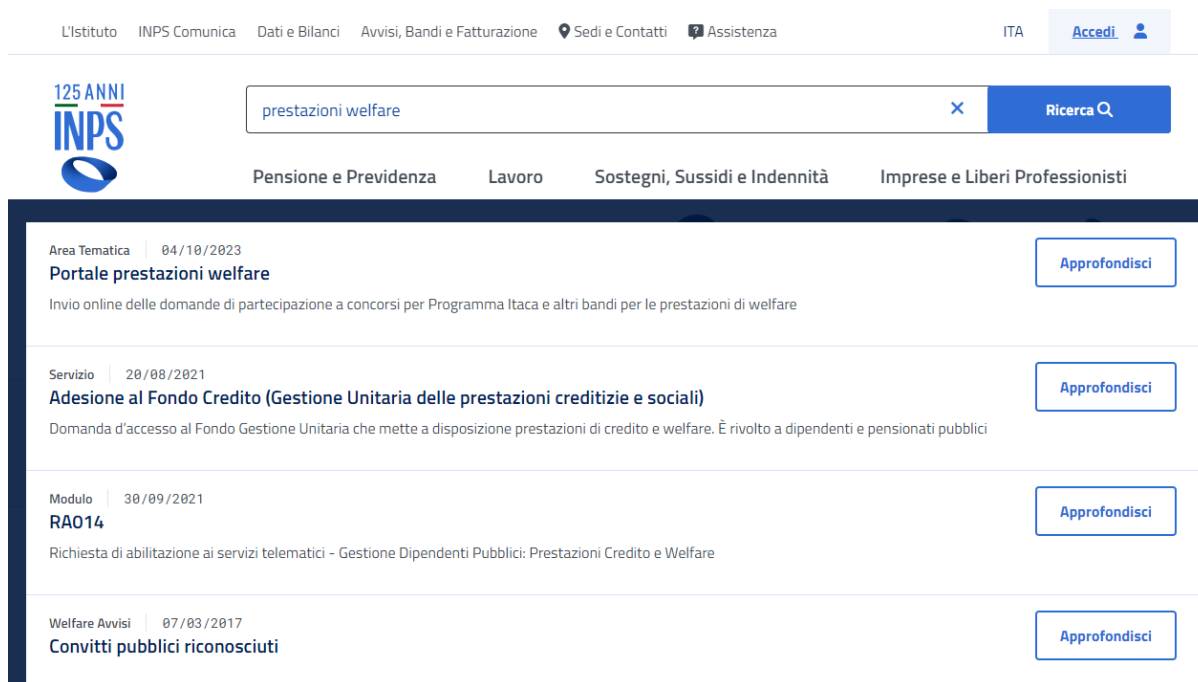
L'Istituto INPS Comunica Dati e Bilanci Avvisi, Bandi e Fatturazione Sedi e Contatti Assistenza ITA Accedi

125 ANNI
INPS

prestazioni welfare
×
Ricerca

Pensione e Previdenza Lavoro Sostegni, Sussidi e Indennità Imprese e Liberi Professionisti

Area Tematica 04/10/2023
Portale prestazioni welfare
Invio online delle domande di partecipazione a concorsi per Programma Itaca e altri bandi per le prestazioni di welfare
Approfondisci

Servizio 20/08/2021
Adesione al Fondo Credito (Gestione Unitaria delle prestazioni creditizie e sociali)
Domanda d'accesso al Fondo Gestione Unitaria che mette a disposizione prestazioni di credito e welfare. È rivolto a dipendenti e pensionati pubblici
Approfondisci

Modulo 30/09/2021
RA014
Richiesta di abilitazione ai servizi telematici - Gestione Dipendenti Pubblici: Prestazioni Credito e Welfare
Approfondisci

Welfare Avvisi 07/03/2017
Convitti pubblici riconosciuti
Approfondisci